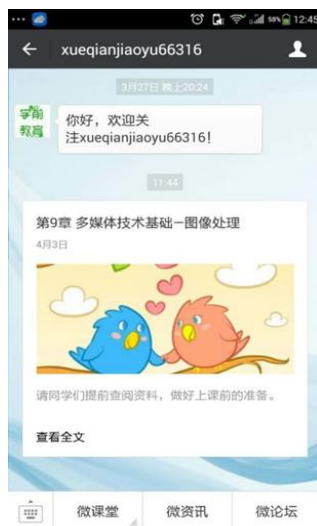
12:45

xueqianjiaoyu66316

3月27日 晚上20:24

学前教育

你好，欢迎关注xueqianjiaoyu66316!

11:44

第9章 多媒体技术基础一图像处理

4月3日

请同学们提前查阅资料，做好上课前的准备。

查看全文

微课堂

微资讯

微论坛